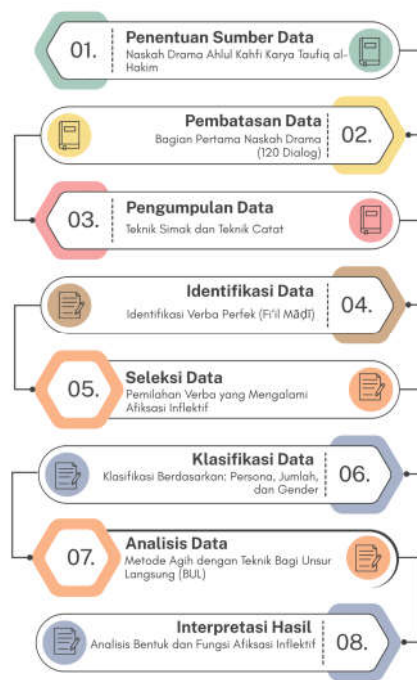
01.
Penentuan Sumber Data
Naskah Drama Ahlul Kahfi Karya Taufiq al-Hakim

Pembatasan Data
Bagian Pertama Naskah Drama (120 Dialog)
02.

03.
Pengumpulan Data
Teknik Simak dan Teknik Catat

Identifikasi Data
Identifikasi Verba Perfek (Fi'il Māḍī)
04.

05.
Seleksi Data
Pemilahan Verba yang Mengalami Afiksasi Inflektif

Klasifikasi Data
Klasifikasi Berdasarkan: Persona, Jumlah, dan Gender
06.

07.
Analisis Data
Metode Agih dengan Teknik Bagi Unsur Langsung (BUL)

Interpretasi Hasil
Analisis Bentuk dan Fungsi Afiksasi Inflektif
08.